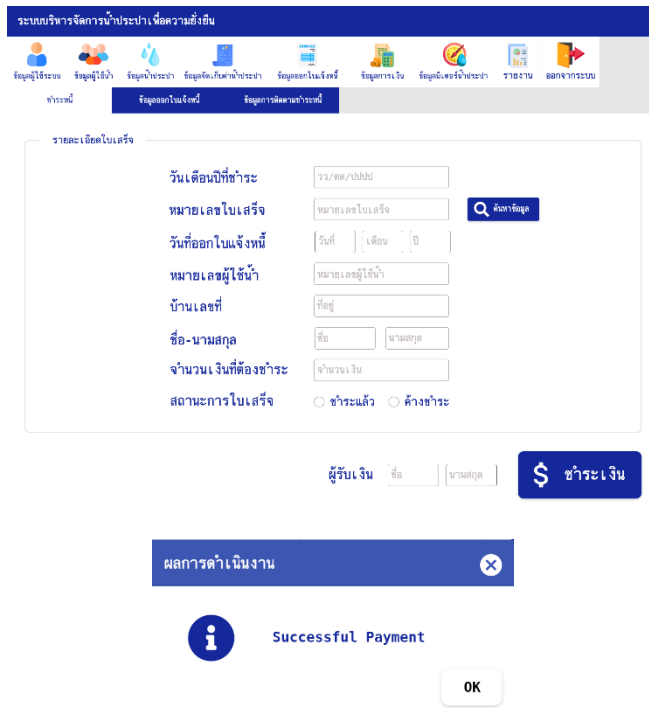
ระบบบริหารจัดการน้ำประปาเพื่อความยั่งยืน

ข้อมูลผู้ใช้ระบบ ข้อมูลผู้ใช้น้ำ ข้อมูลน้ำประปา ข้อมูลจัดเก็บค่าน้ำประปา ข้อมูลออกใบแจ้งหนี้ ข้อมูลการเงิน ข้อมูลมิเตอร์น้ำประปา รายงาน ออกจากระบบ

ชำระหนี้ ข้อมูลออกใบแจ้งหนี้ ข้อมูลการติดตามชำระหนี้

รายละเอียดใบเสร็จ

วันเดือนปีที่ชำระ วว/ดด/ปปปป

หมายเลขใบเสร็จ หมายเลขใบเสร็จ ค้นหาข้อมูล

วันที่ออกใบแจ้งหนี้ วันที่ เดือน ปี

หมายเลขผู้ใช้น้ำ หมายเลขผู้ใช้น้ำ

บ้านเลขที่ ที่อยู่

ชื่อ-นามสกุล ชื่อ นามสกุล

จำนวนเงินที่ต้องชำระ จำนวนเงิน

สถานะการใบเสร็จ ชำระแล้ว ค้างชำระ

ผู้รับเงิน ชื่อ นามสกุล

$ ชำระเงิน

ผลการดำเนินงาน

Successful Payment

OK